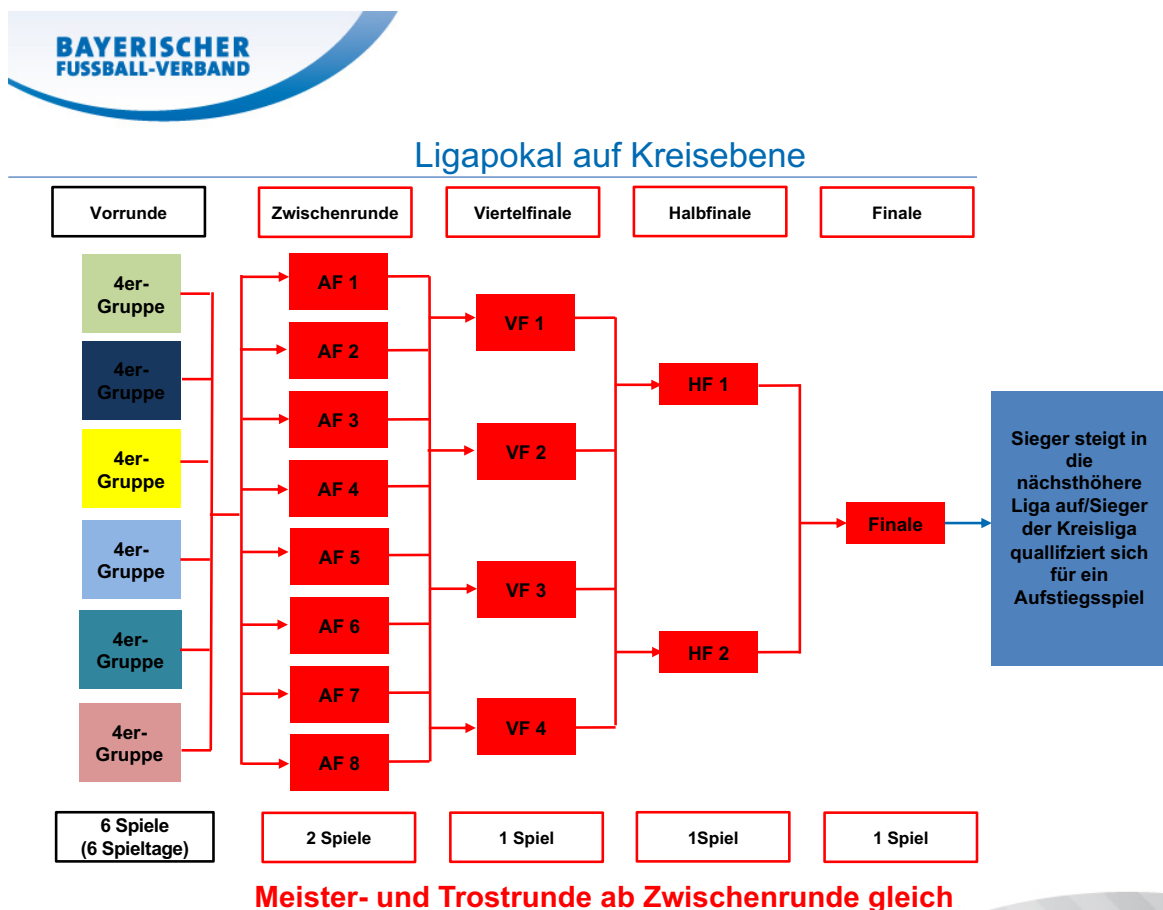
BAYERISCHER
FUSSBALL-VERBAND

Ligapokal auf Kreisebene

Vorrunde

Zwischenrunde

Viertelfinale

Halbfinale

Finale

4er-Gruppe

4er-Gruppe

4er-Gruppe

4er-Gruppe

4er-Gruppe

4er-Gruppe

AF 1

AF 2

AF 3

AF 4

AF 5

AF 6

AF 7

AF 8

VF 1

VF 2

VF 3

VF 4

HF 1

HF 2

Finale

Sieger steigt in die nächsthöhere Liga auf/Sieger der Kreisliga quallifziert sich für ein Aufstiegsspiel

6 Spiele
(6 Spieltage)

2 Spiele

1 Spiel

1Spiel

1 Spiel

Meister- und Trostrunde ab Zwischenrunde gleich